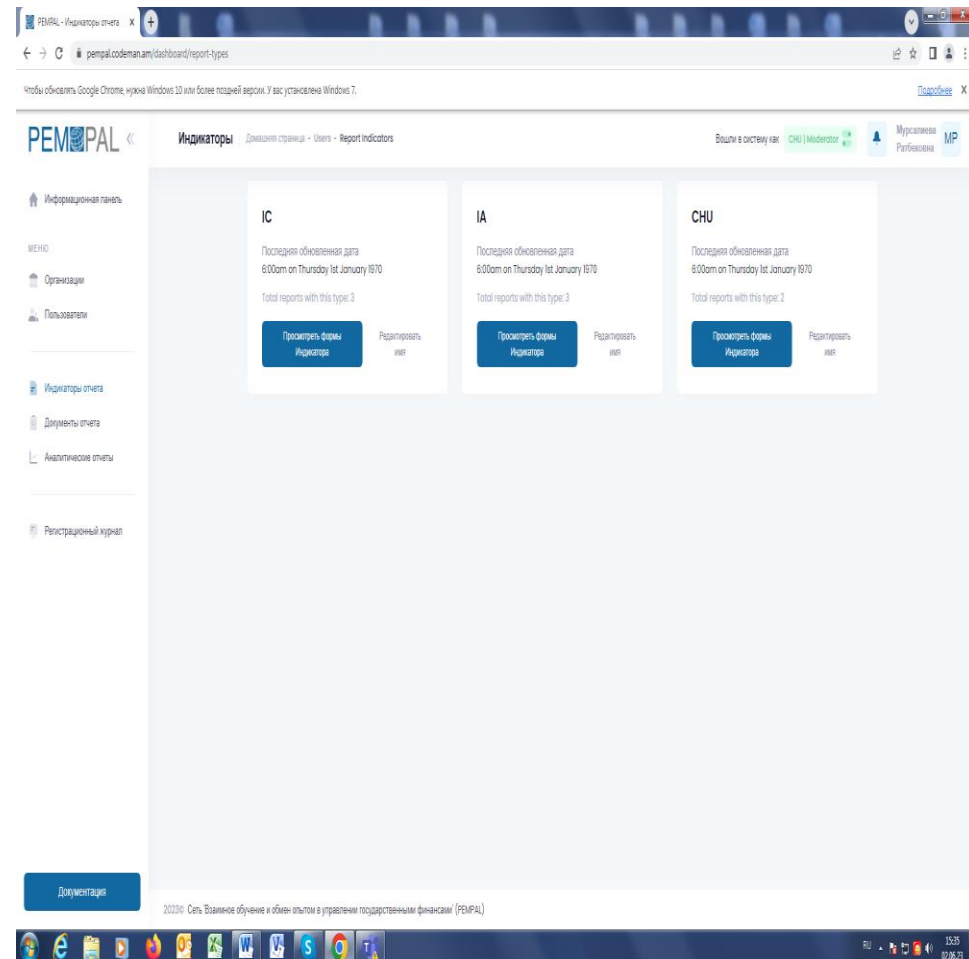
PEMPAL - Индикаторы отчета

pempal.codeman.am/dashboard/report-types

Чтобы обновлять Google Chrome, нужна Windows 10 или более поздней версии. У вас установлена Windows 7.

Подробнее X

PEMPAL «

Индикаторы Домашняя страница - Users - Report Indicators

Вошли в систему как CHU | Moderator

Мурсалиева Ратбековна MP

Информационная панель

МЕНЮ

Организации

Пользователи

Индикаторы отчета

Документы отчета

Аналитические отчеты

Регистрационный журнал

IC

Последняя обновленная дата
6:00am on Thursday 1st January 1970

Total reports with this type: 3

Просмотреть формы Индикатора

Редактировать имя

IA

Последняя обновленная дата
6:00am on Thursday 1st January 1970

Total reports with this type: 3

Просмотреть формы Индикатора

Редактировать имя

CHU

Последняя обновленная дата
6:00am on Thursday 1st January 1970

Total reports with this type: 2

Просмотреть формы Индикатора

Редактировать имя

Документация

2023© Сеть 'Взаимное обучение и обмен опытом в управлении государственными финансами' (PEMPAL)

RU 15:35 02.06.23